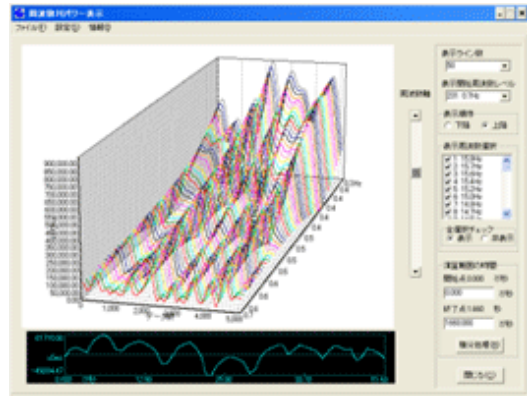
周波数別パワー表示

ファイル(F) 設定(S) 情報(I)

表示ライン数
50

表示開始周波数レベル
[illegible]

表示順序
下段 上段

表示周波数選択
1 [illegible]Hz
2 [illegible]Hz
3 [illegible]Hz
4 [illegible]Hz
5 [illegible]Hz
6 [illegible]Hz
7 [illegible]Hz
8 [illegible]Hz

全選択チェック
表示 非表示

周波数軸

演算範囲の時間
開始点 0.000 (秒)
0.000 (秒)
終了点 1.660 (秒)
1660.000 (秒)

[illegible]

閉じる(C)

850,000.00
800,000.00
750,000.00
700,000.00
650,000.00
600,000.00
550,000.00
500,000.00
450,000.00
400,000.00
350,000.00
300,000.00
250,000.00
200,000.00
150,000.00
100,000.00
50,000.00
0.00

1.000
2.000
3.000
4.000
5.000

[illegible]
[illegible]
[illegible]